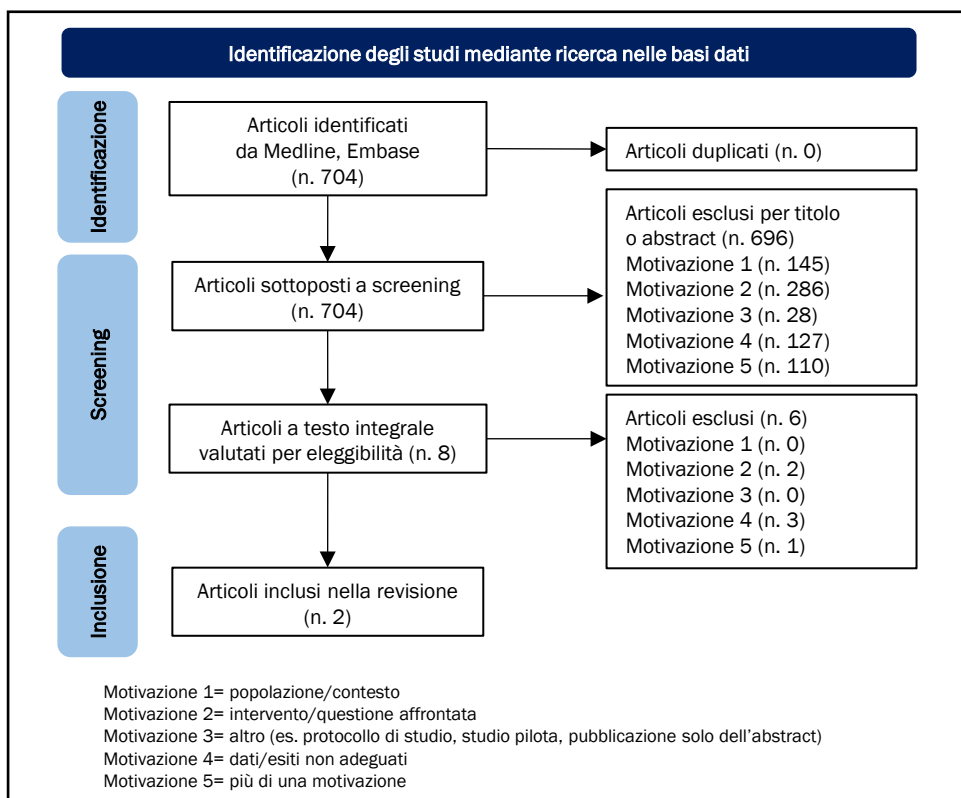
Identificazione degli studi mediante ricerca nelle basi dati

Identificazione

Articoli identificati da Medline, Embase (n. 704)

Articoli duplicati (n. 0)

Screening

Articoli sottoposti a screening (n. 704)

Articoli esclusi per titolo o abstract (n. 696)
Motivazione 1 (n. 145)
Motivazione 2 (n. 286)
Motivazione 3 (n. 28)
Motivazione 4 (n. 127)
Motivazione 5 (n. 110)

Articoli a testo integrale valutati per eleggibilità (n. 8)

Articoli esclusi (n. 6)
Motivazione 1 (n. 0)
Motivazione 2 (n. 2)
Motivazione 3 (n. 0)
Motivazione 4 (n. 3)
Motivazione 5 (n. 1)

Inclusione

Articoli inclusi nella revisione (n. 2)

Motivazione 1= popolazione/contesto
Motivazione 2= intervento/questione affrontata
Motivazione 3= altro (es. protocollo di studio, studio pilota, pubblicazione solo dell'abstract)
Motivazione 4= dati/esiti non adeguati
Motivazione 5= più di una motivazione